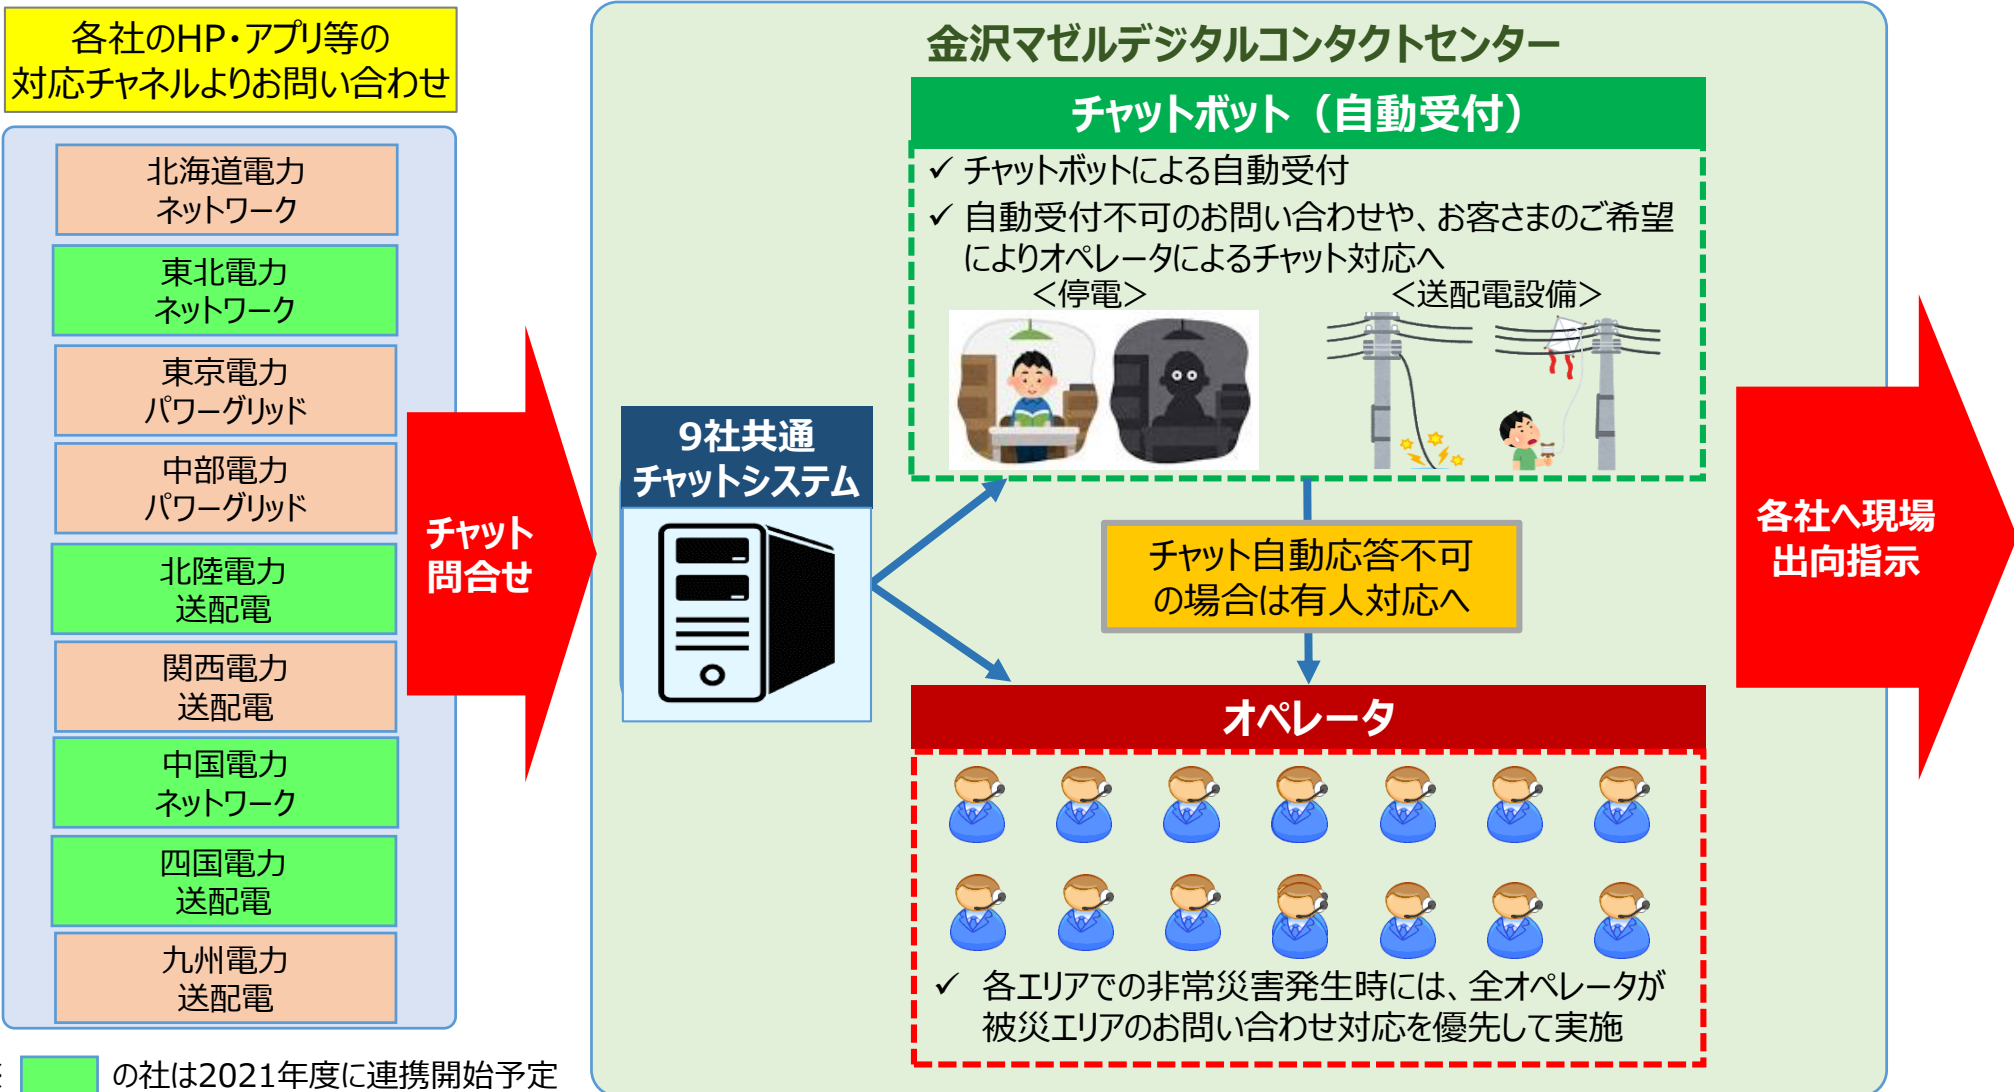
各社のHP・アプリ等の対応チャネルよりお問い合わせ

北海道電力ネットワーク

東北電力ネットワーク

東京電力パワーグリッド

中部電力パワーグリッド

北陸電力送配電

関西電力送配電

中国電力ネットワーク

四国電力送配電

九州電力送配電

※ の社は2021年度に連携開始予定

チャット問合せ

金沢マゼルデジタルコンタクトセンター

9社共通チャットシステム

チャットボット（自動受付）

✓ チャットボットによる自動受付
✓ 自動受付不可のお問い合わせや、お客さまのご希望によりオペレータによるチャット対応へ

＜停電＞

＜送配電設備＞

チャット自動応答不可の場合は有人対応へ

オペレータ

✓ 各エリアでの非常災害発生時には、全オペレータが被災エリアのお問い合わせ対応を優先して実施

各社へ現場出向指示